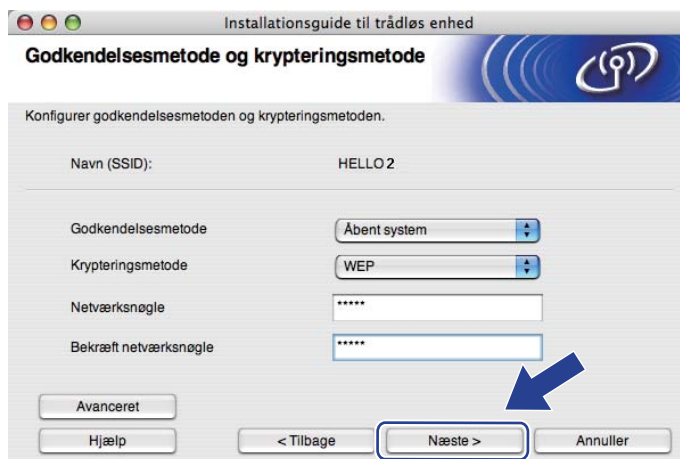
Installationsguide til trådløs enhed

Godkendelsesmetode og krypteringsmetode

Konfigurer godkendelsesmetoden og krypteringsmetoden.

Navn (SSID): HELLO2

Godkendelsesmetode Åbent system

Krypteringsmetode WEP

Netværksnøgle *****

Bekræft netværksnøgle *****

Avanceret

Hjælp

< Tilbage

Næste >

Annuller